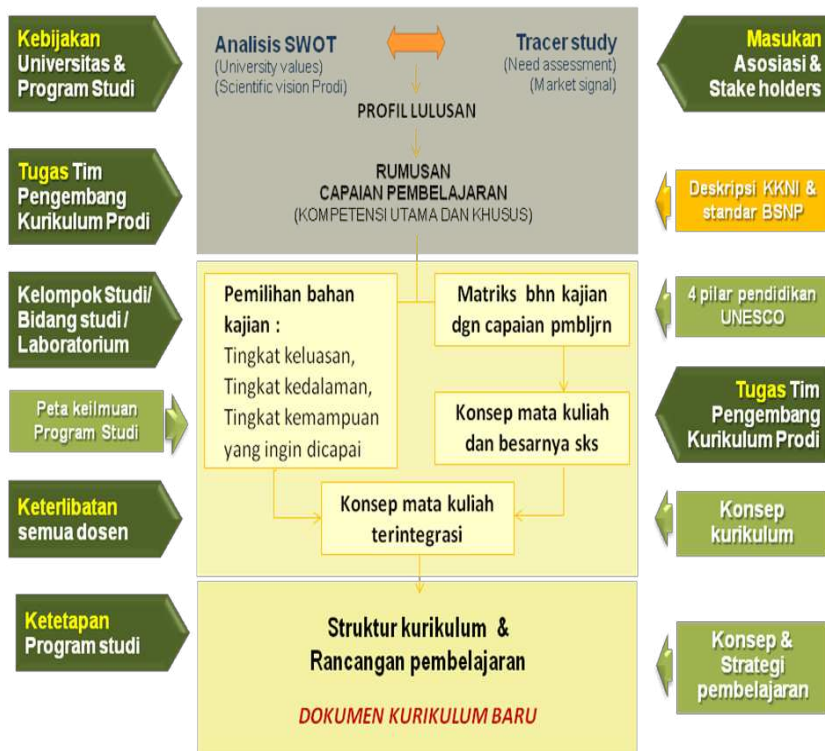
Kebijakan Universitas & Program Studi

Analisis SWOT
(University values)
(Scientific vision Prodi)

Tracer study
(Need assessment)
(Market signal)

Masukan Asosiasi & Stake holders

PROFIL LULUSAN

Tugas Tim Pengembang Kurikulum Prodi

RUMUSAN CAPAIAN PEMBELAJARAN
(KOMPETENSI UTAMA DAN KHUSUS)

Deskripsi KKNI & standar BSNP

Kelompok Studi/ Bidang studi / Laboratorium

Pemilihan bahan kajian :
Tingkat keluasan,
Tingkat kedalaman,
Tingkat kemampuan yang ingin dicapai

Matriks bhn kajian dgn capaian pmbljrn

4 pilar pendidikan UNESCO

Peta keilmuan Program Studi

Konsep mata kuliah dan besarnya sks

Tugas Tim Pengembang Kurikulum Prodi

Keterlibatan semua dosen

Konsep mata kuliah terintegrasi

Konsep kurikulum

Ketetapan Program studi

Struktur kurikulum & Rancangan pembelajaran

DOKUMEN KURIKULUM BARU

Konsep & Strategi pembelajaran